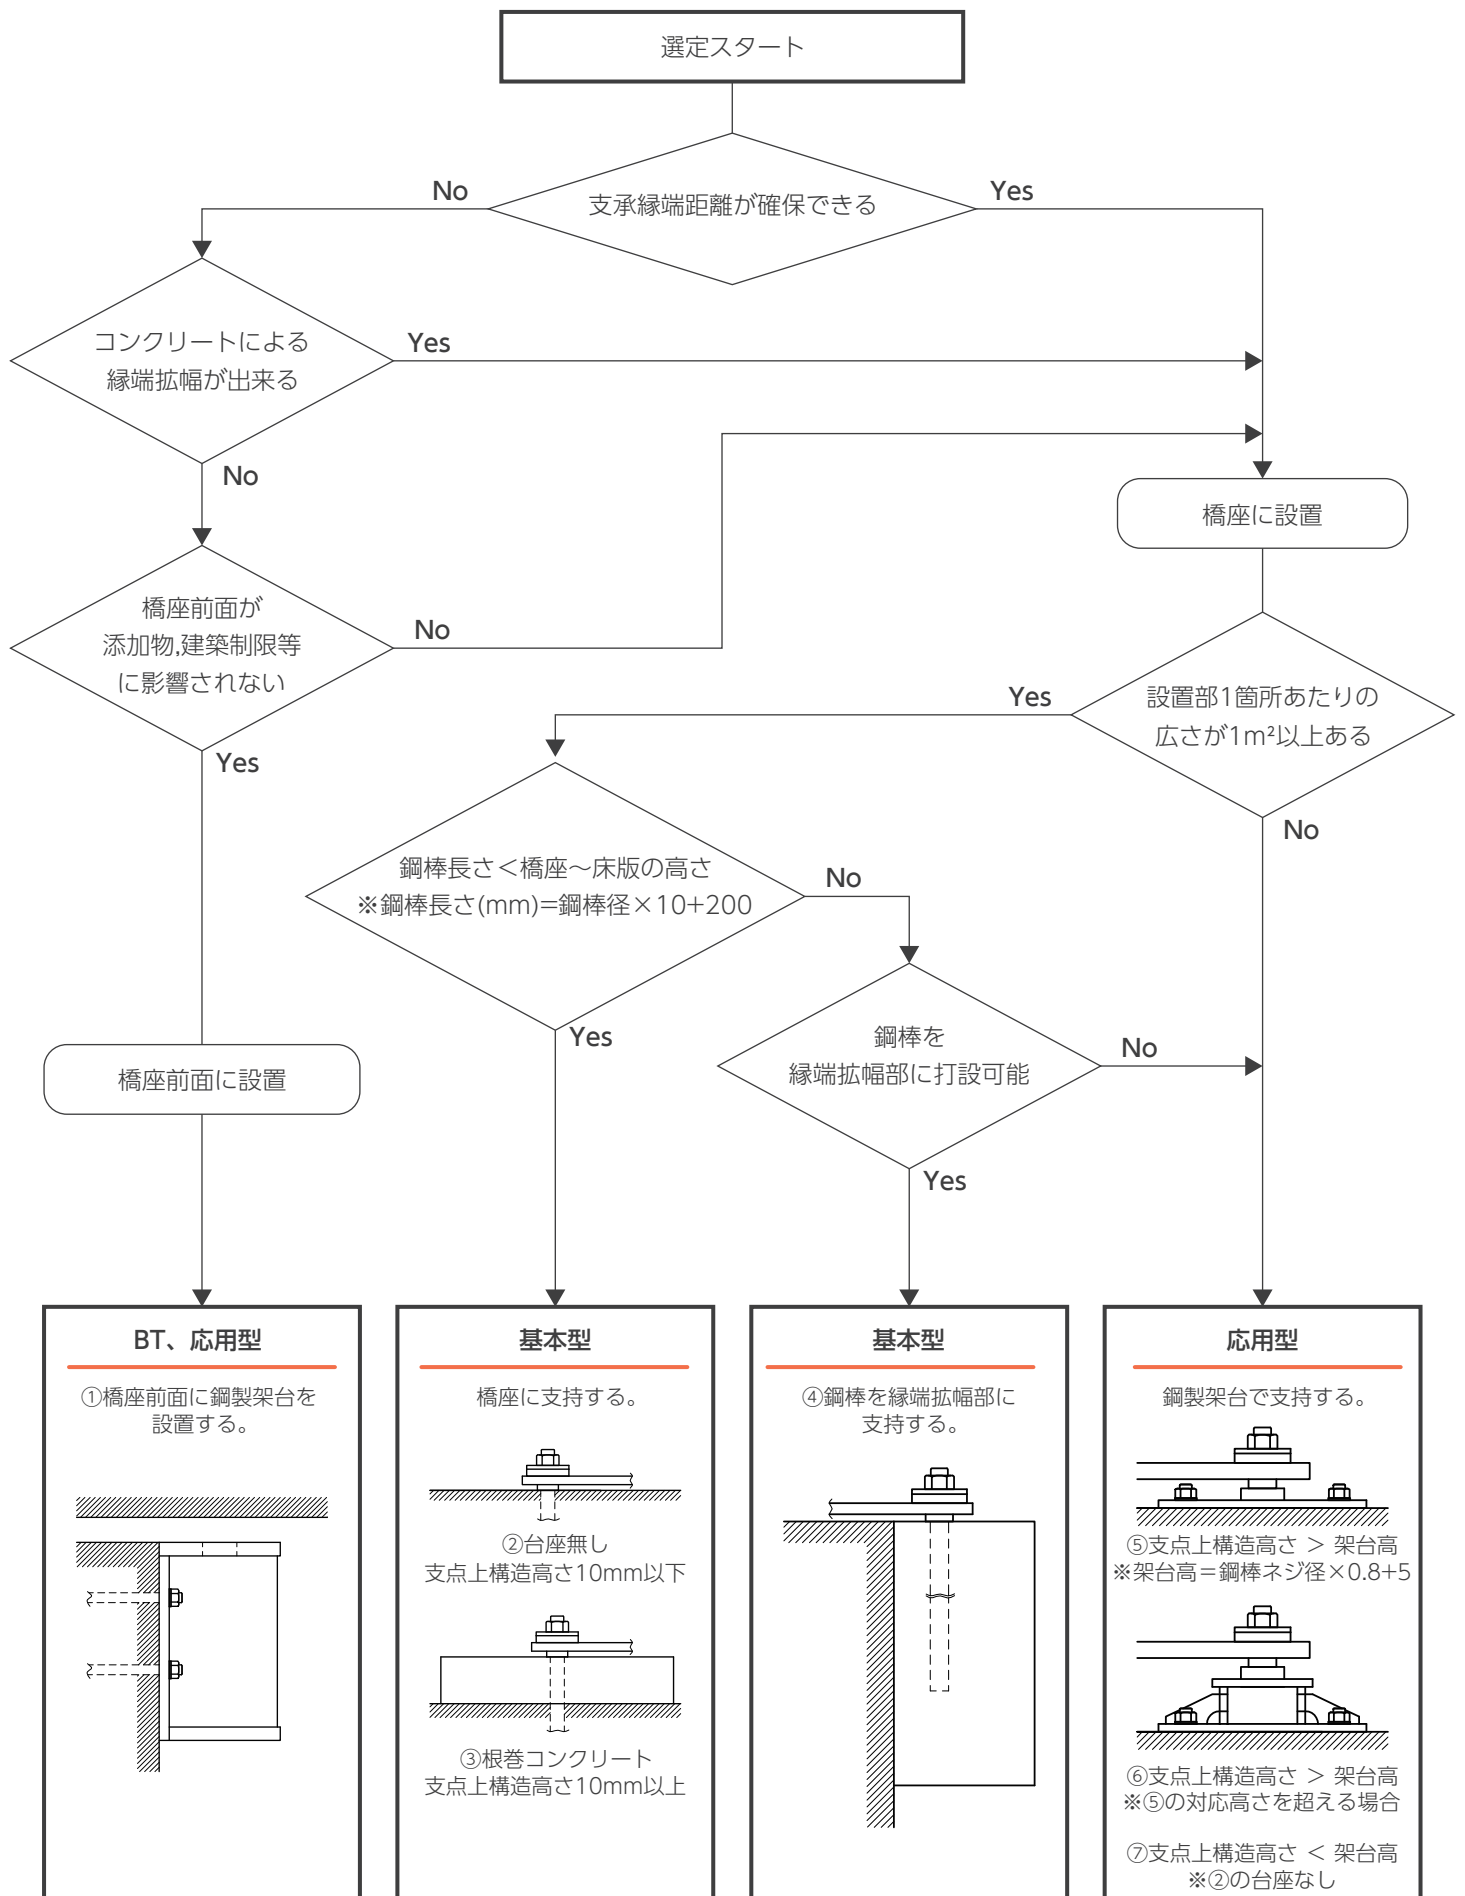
選定スタート

支承縁端距離が確保できる

No

Yes

コンクリートによる縁端拡幅が出来る

Yes

No

橋座に設置

橋座前面が添加物,建築制限等に影響されない

No

Yes

設置部1箇所あたりの広さが1m²以上ある

Yes

No

鋼棒長さ＜橋座～床版の高さ
※鋼棒長さ(mm)=鋼棒径×10+200

No

Yes

鋼棒を縁端拡幅部に打設可能

No

Yes

橋座前面に設置

BT、応用型

①橋座前面に鋼製架台を設置する。

基本型

橋座に支持する。

②台座無し
支点上構造高さ10mm以下

③根巻コンクリート
支点上構造高さ10mm以上

基本型

④鋼棒を縁端拡幅部に支持する。

応用型

鋼製架台で支持する。

⑤支点上構造高さ ＞ 架台高
※架台高＝鋼棒ネジ径×0.8+5

⑥支点上構造高さ ＞ 架台高
※⑤の対応高さを超える場合

⑦支点上構造高さ ＜ 架台高
※②の台座なし